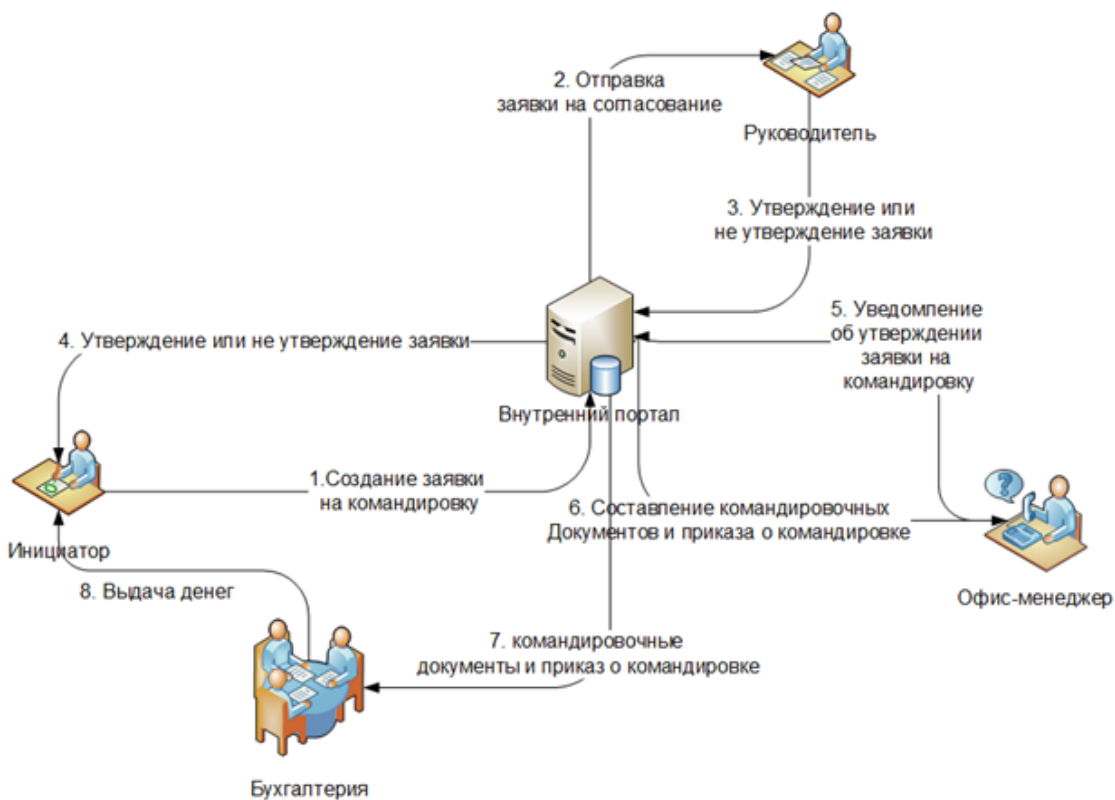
2. Отправка заявки на согласование

Руководитель

3. Утверждение или не утверждение заявки

5. Уведомление об утверждении заявки на командировку

4. Утверждение или не утверждение заявки

Внутренний портал

1.Создание заявки на командировку

6. Составление командировочных Документов и приказа о командировке

Инициатор

8. Выдача денег

Офис-менеджер

7. командировочные документы и приказ о командировке

Бухгалтерия